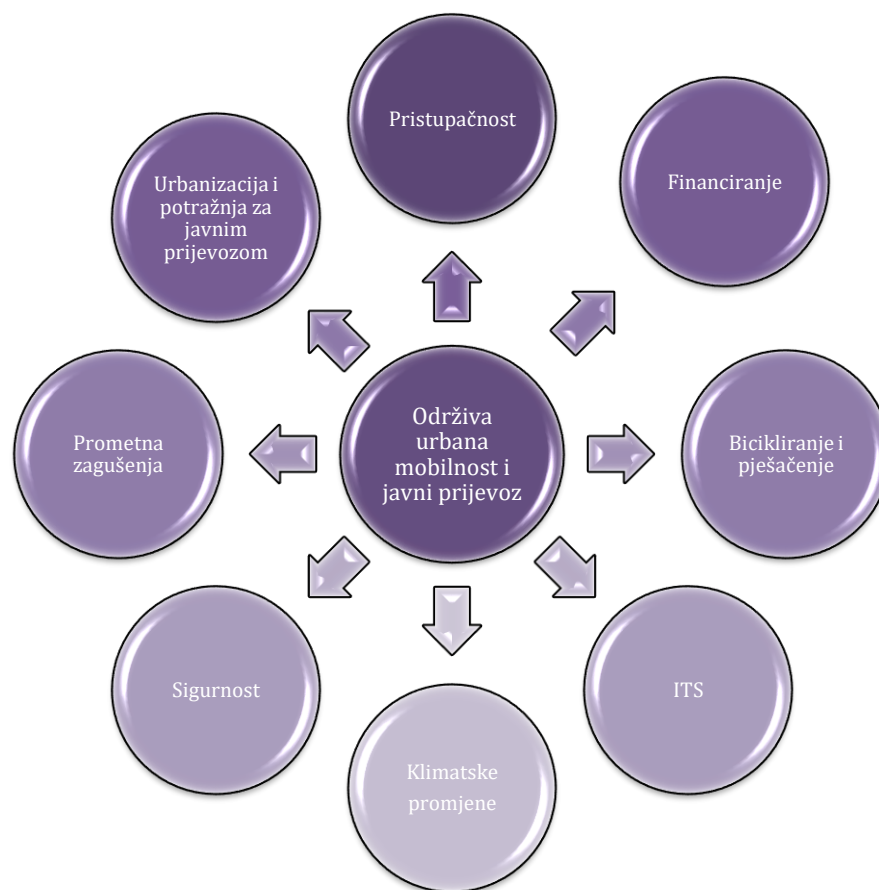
Pristupačnost

Financiranje

Urbanizacija i potražnja za javnim prijevozom

Održiva urbana mobilnost i javni prijevoz

Prometna zagušenja

Bicikliranje i pješačenje

Sigurnost

ITS

Klimatske promjene